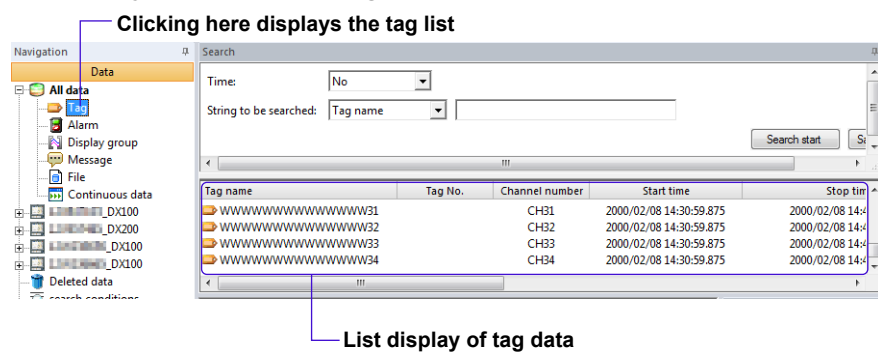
Clicking here displays the tag list

Navigation

Data

All data

Tag

Alarm

Display group

Message

File

Continuous data

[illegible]_DX100

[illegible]_DX200

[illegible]_DX100

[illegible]_DX100

Deleted data

search conditions

Search

Time:

No

String to be searched:

Tag name

Search start

Se

| Tag name | Tag No. | Channel number | Start time | Stop tim |
|---|---|---|---|---|
| WWWWWWWWWWWWWWW31 | | CH31 | 2000/02/08 14:30:59.875 | 2000/02/08 14:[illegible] |
| WWWWWWWWWWWWWWW32 | | CH32 | 2000/02/08 14:30:59.875 | 2000/02/08 14:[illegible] |
| WWWWWWWWWWWWWWW33 | | CH33 | 2000/02/08 14:30:59.875 | 2000/02/08 14:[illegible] |
| WWWWWWWWWWWWWWW34 | | CH34 | 2000/02/08 14:30:59.875 | 2000/02/08 14:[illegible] |

List display of tag data